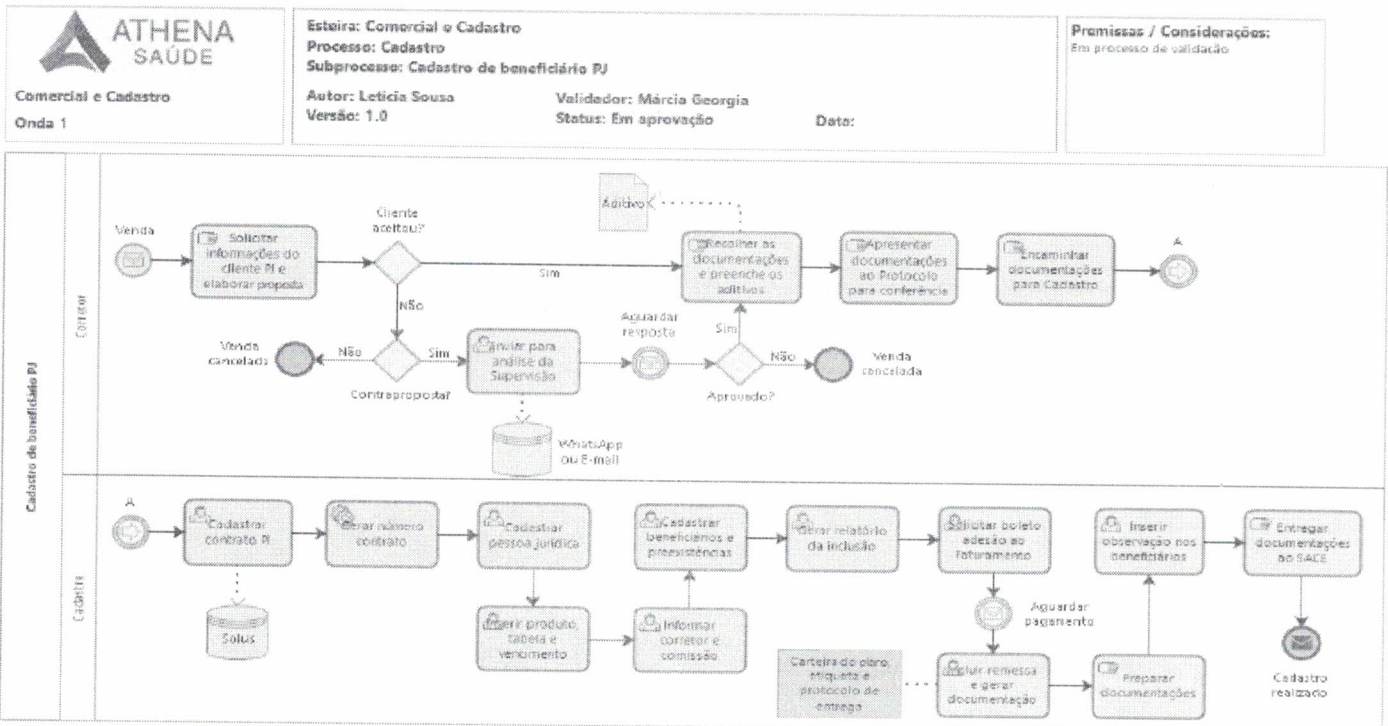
ATHENA
SAÚDE

Comercial e Cadastro
Onda 1

Esteira: Comercial e Cadastro
Processo: Cadastro
Subprocesso: Cadastro de beneficiário PJ

Autor: Letícia Sousa
Versão: 1.0

Validador: Márcia Georgia
Status: Em aprovação

Data:

Premissas / Considerações:
Em processo de validação

Cadastro de beneficiário PJ

Corretor

Venda

Solicitar informações do cliente PJ e elaborar proposta

Cliente aceitou?

Sim

Não

Aditivo

Recolher as documentações e preenche os aditivos

Apresentar documentações ao Protocolo para conferência

Encaminhar documentações para Cadastro

A

Venda cancelada

Não

Sim

Contraproposta?

Enviar para análise da Supervisão

WhatsApp ou E-mail

Aguardar resposta

Sim

Aprovado?

Não

Venda cancelada

Cadastro

A

Cadastrar contrato PJ

Solus

Gerar número contrato

Cadastrar pessoa jurídica

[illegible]erir produto, tabela e vencimento

Informar corretor e comissão

Cadastrar beneficiários e preexistências

Gerar relatório da inclusão

Solicitar boleto adesão ao faturamento

Aguardar pagamento

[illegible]cluir remessa e gerar documentação

Carteira do plano, etiqueta e protocolo de entrega

Preparar documentações

Inserir observação nos beneficiários

Entregar documentações ao SACE

Cadastro realizado